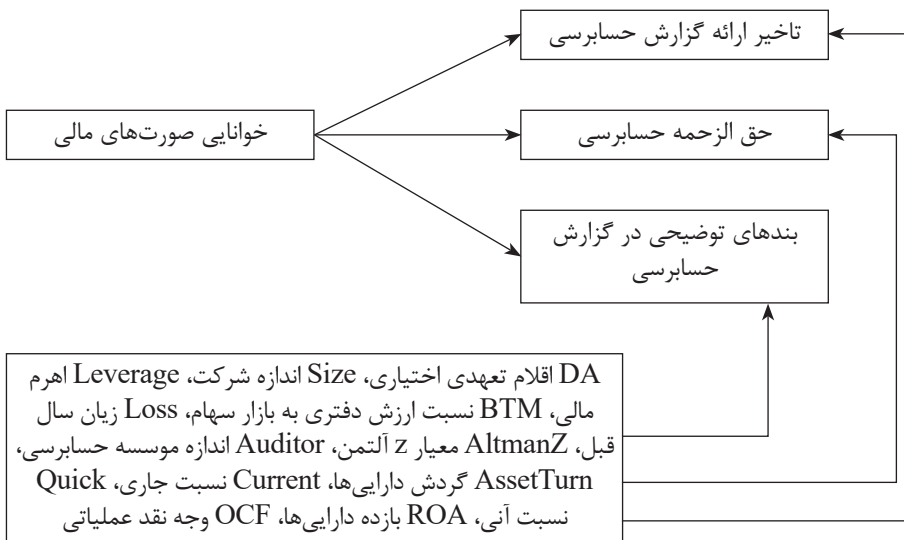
تاخیر ارائه گزارش حسابرسی

خوانایی صورت‌های مالی

حق الزحمه حسابرسی

بندهای توضیحی در گزارش حسابرسی

DA اقلام تعهدی اختیاری، Size اندازه شرکت، Leverage اهرم مالی، BTM نسبت ارزش دفتری به بازار سهام، Loss زیان سال قبل، AltmanZ معیار z آلتمن، Auditor اندازه موسسه حسابرسی، AssetTurn گردش دارایی‌ها، Current نسبت جاری، Quick نسبت آنی، ROA بازده دارایی‌ها، OCF وجه نقد عملیاتی